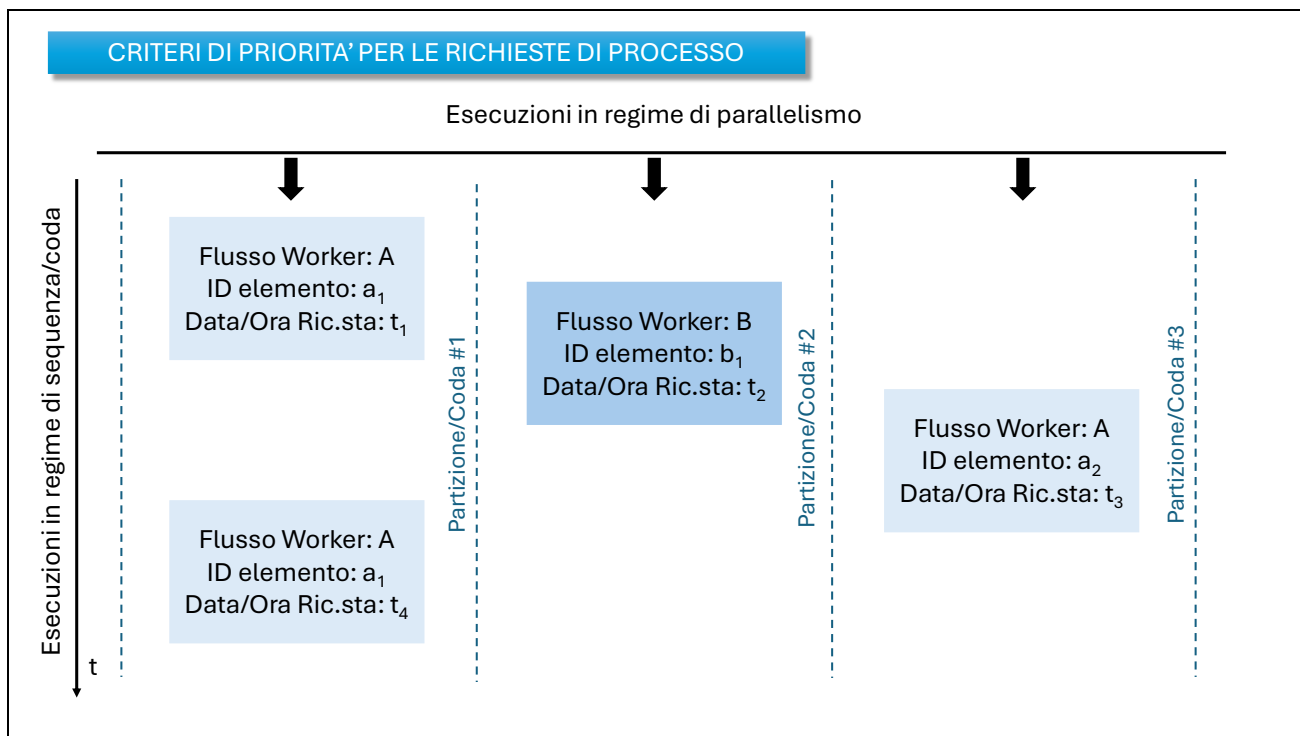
CRITERI DI PRIORITA' PER LE RICHIESTE DI PROCESSO

Esecuzioni in regime di parallelismo

Esecuzioni in regime di sequenza/coda

t

Flusso Worker: A
ID elemento: $a_1$
Data/Ora Ric.sta: $t_1$

Flusso Worker: A
ID elemento: $a_1$
Data/Ora Ric.sta: $t_4$

Partizione/Coda #1

Flusso Worker: B
ID elemento: $b_1$
Data/Ora Ric.sta: $t_2$

Partizione/Coda #2

Flusso Worker: A
ID elemento: $a_2$
Data/Ora Ric.sta: $t_3$

Partizione/Coda #3